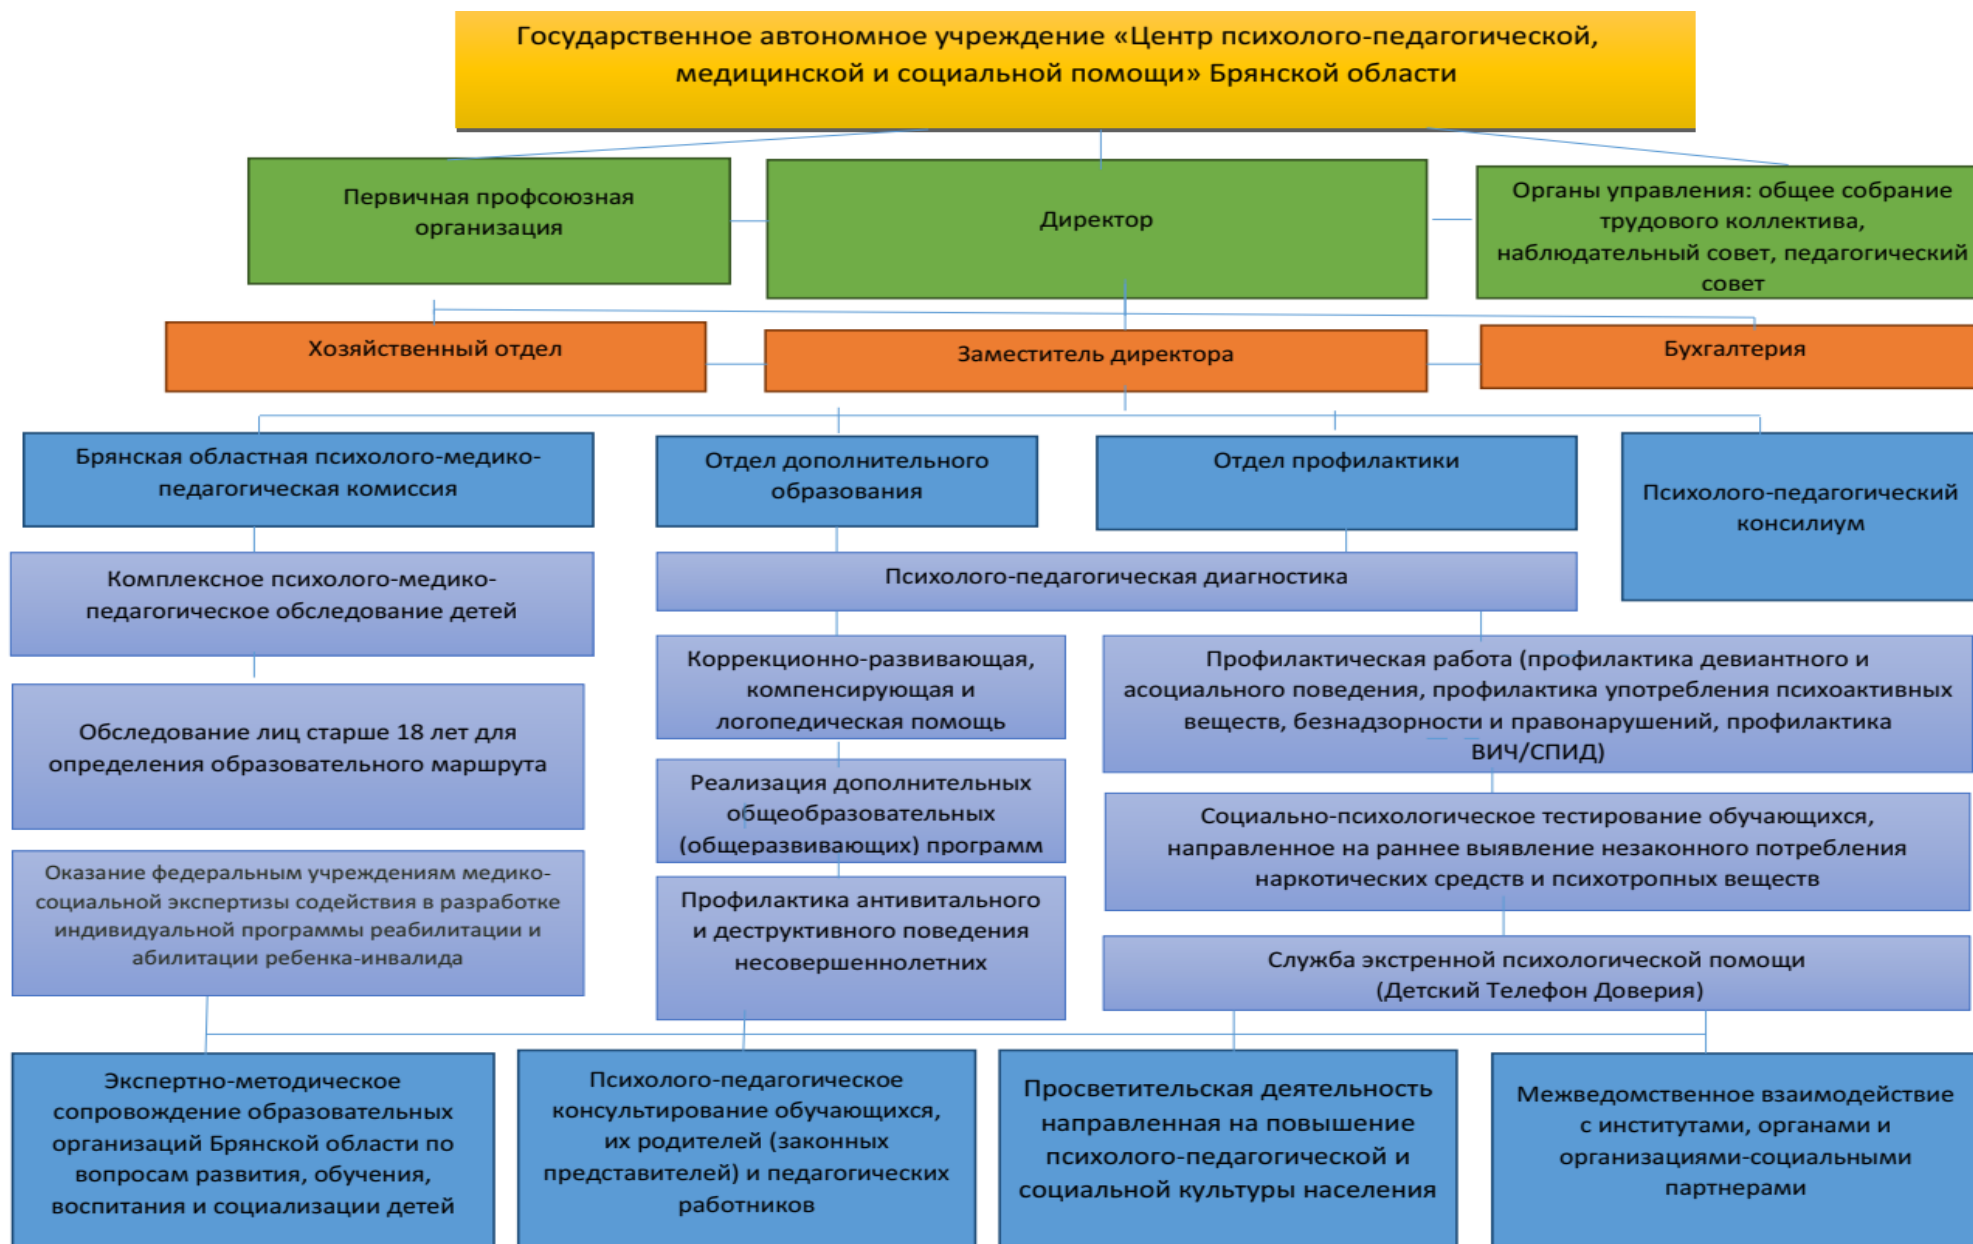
Государственное автономное учреждение «Центр психолого-педагогической, медицинской и социальной помощи» Брянской области

Первичная профсоюзная организация

Директор

Органы управления: общее собрание трудового коллектива, наблюдательный совет, педагогический совет

Хозяйственный отдел

Заместитель директора

Бухгалтерия

Брянская областная психолого-медико-педагогическая комиссия

Отдел дополнительного образования

Отдел профилактики

Психолого-педагогический консилиум

Комплексное психолого-медико-педагогическое обследование детей

Психолого-педагогическая диагностика

Коррекционно-развивающая, компенсирующая и логопедическая помощь

Профилактическая работа (профилактика девиантного и асоциального поведения, профилактика употребления психоактивных веществ, безнадзорности и правонарушений, профилактика ВИЧ/СПИД)

Обследование лиц старше 18 лет для определения образовательного маршрута

Реализация дополнительных общеобразовательных (общеразвивающих) программ

Социально-психологическое тестирование обучающихся, направленное на раннее выявление незаконного потребления наркотических средств и психотропных веществ

Оказание федеральным учреждениям медико-социальной экспертизы содействия в разработке индивидуальной программы реабилитации и абилитации ребенка-инвалида

Профилактика антивитального и деструктивного поведения несовершеннолетних

Служба экстренной психологической помощи (Детский Телефон Доверия)

Экспертно-методическое сопровождение образовательных организаций Брянской области по вопросам развития, обучения, воспитания и социализации детей

Психолого-педагогическое консультирование обучающихся, их родителей (законных представителей) и педагогических работников

Просветительская деятельность направленная на повышение психолого-педагогической и социальной культуры населения

Межведомственное взаимодействие с институтами, органами и организациями-социальными партнерами